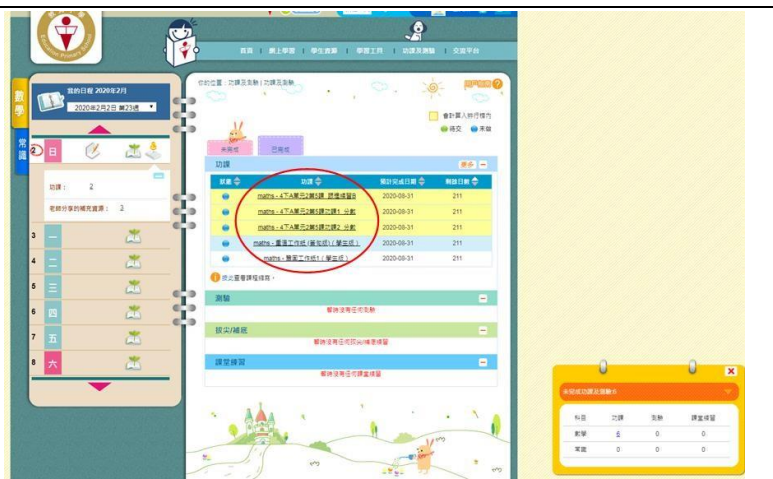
首頁 | 網上學習 | 學生資料 | 學習工具 | 功課及測驗 | 交流平台

數學

常識

我的日程 2020年2月
2020年2月2日 第23週

2 日

功課： 2

老師分享的補充資源： 3

3 一

4 二

5 三

6 四

7 五

8 六

你的位置：功課及測驗 | 功課及測驗

使用說明

會計算入時行積內
提交 未做

未完成 已完成

功課

狀態 | 功課 | 預計完成日期 | 剩餘日數
|---|---|---|---|
| | maths - 4下A單元2第5課_認識級冒B | 2020-08-31 | 211 |
| | maths - 4下A單元2第5課改課1_分數 | 2020-08-31 | 211 |
| | maths - 4下A單元2第5課改課2_分數 | 2020-08-31 | 211 |
| | maths - 重溫工作紙 (截至成) (學生版) | 2020-08-31 | 211 |
| | maths - 重溫工作紙1 (學生版) | 2020-08-31 | 211 |

按此查看課程積分

測驗
暫時沒有任何測驗

拔尖/補底
暫時沒有任何拔尖/補底

課堂練習
暫時沒有任何課堂練習

未完成功課及測驗等

| 科目 | 功課 | 測驗 | 課堂練習 |
|---|---|---|---|
| 數學 | 6 | 0 | 0 |
| 常識 | 0 | 0 | 0 |